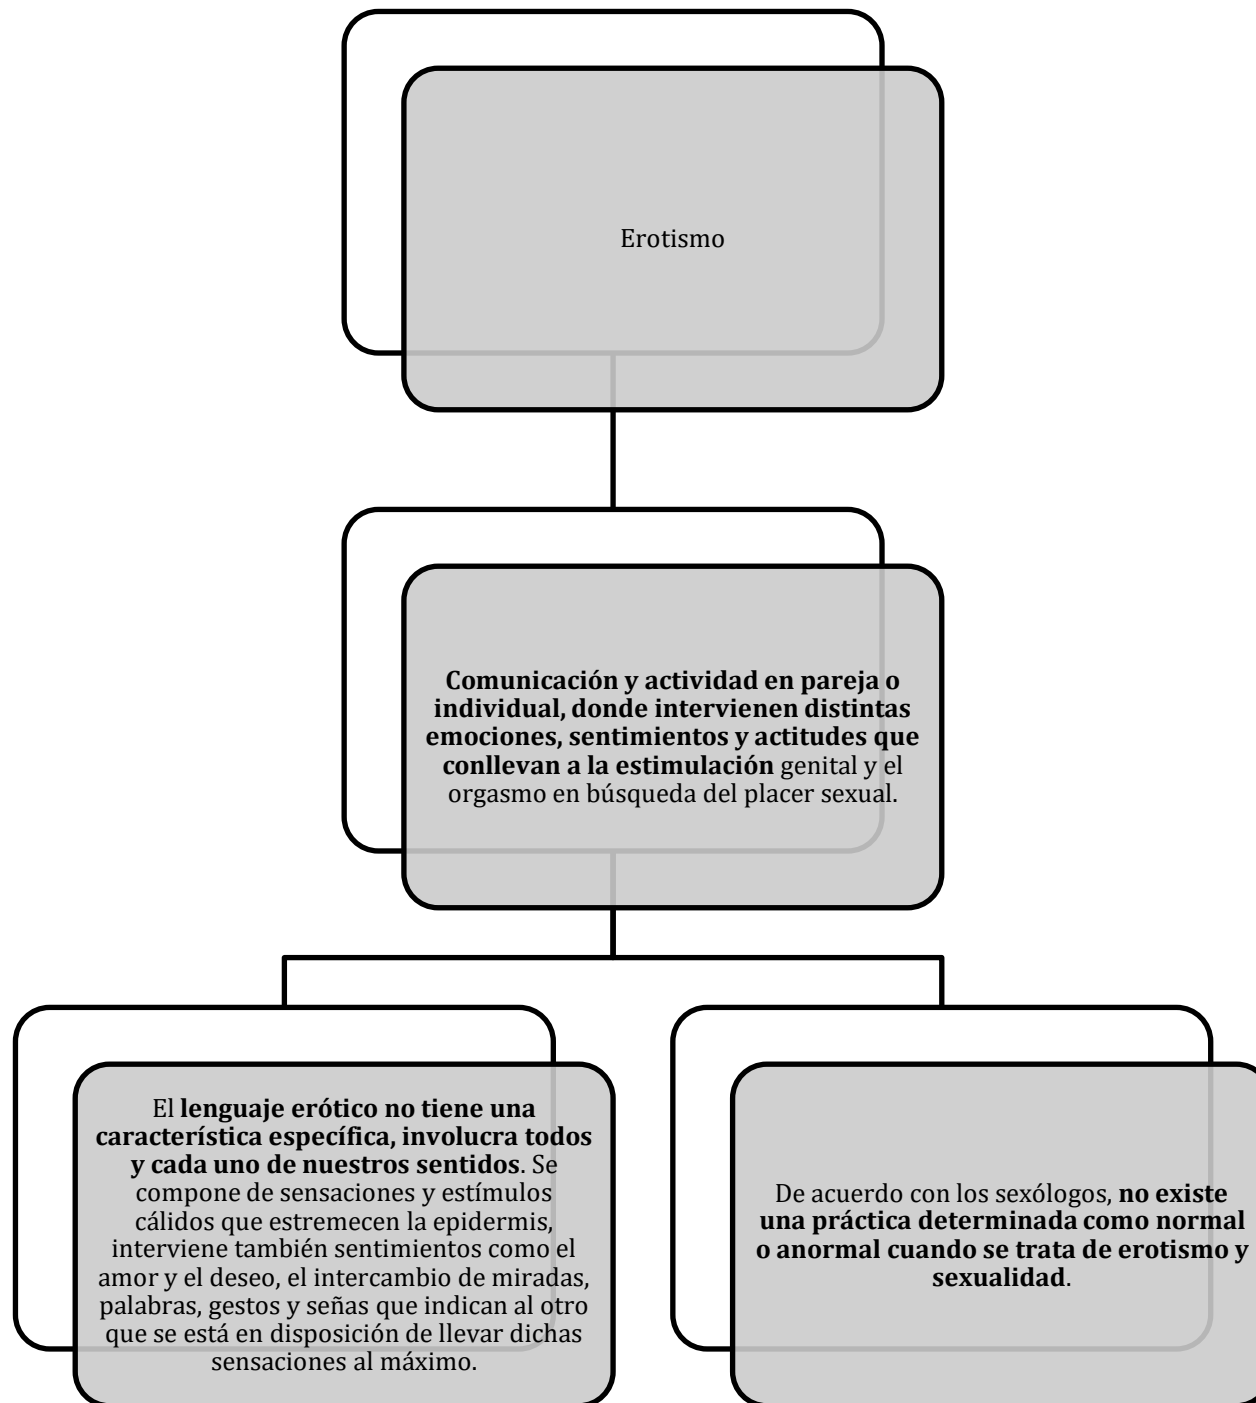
Erotismo

Comunicación y actividad en pareja o individual, donde intervienen distintas emociones, sentimientos y actitudes que conllevan a la estimulación genital y el orgasmo en búsqueda del placer sexual.

El lenguaje erótico no tiene una característica específica, involucra todos y cada uno de nuestros sentidos. Se compone de sensaciones y estímulos cálidos que estremecen la epidermis, interviene también sentimientos como el amor y el deseo, el intercambio de miradas, palabras, gestos y señas que indican al otro que se está en disposición de llevar dichas sensaciones al máximo.

De acuerdo con los sexólogos, no existe una práctica determinada como normal o anormal cuando se trata de erotismo y sexualidad.